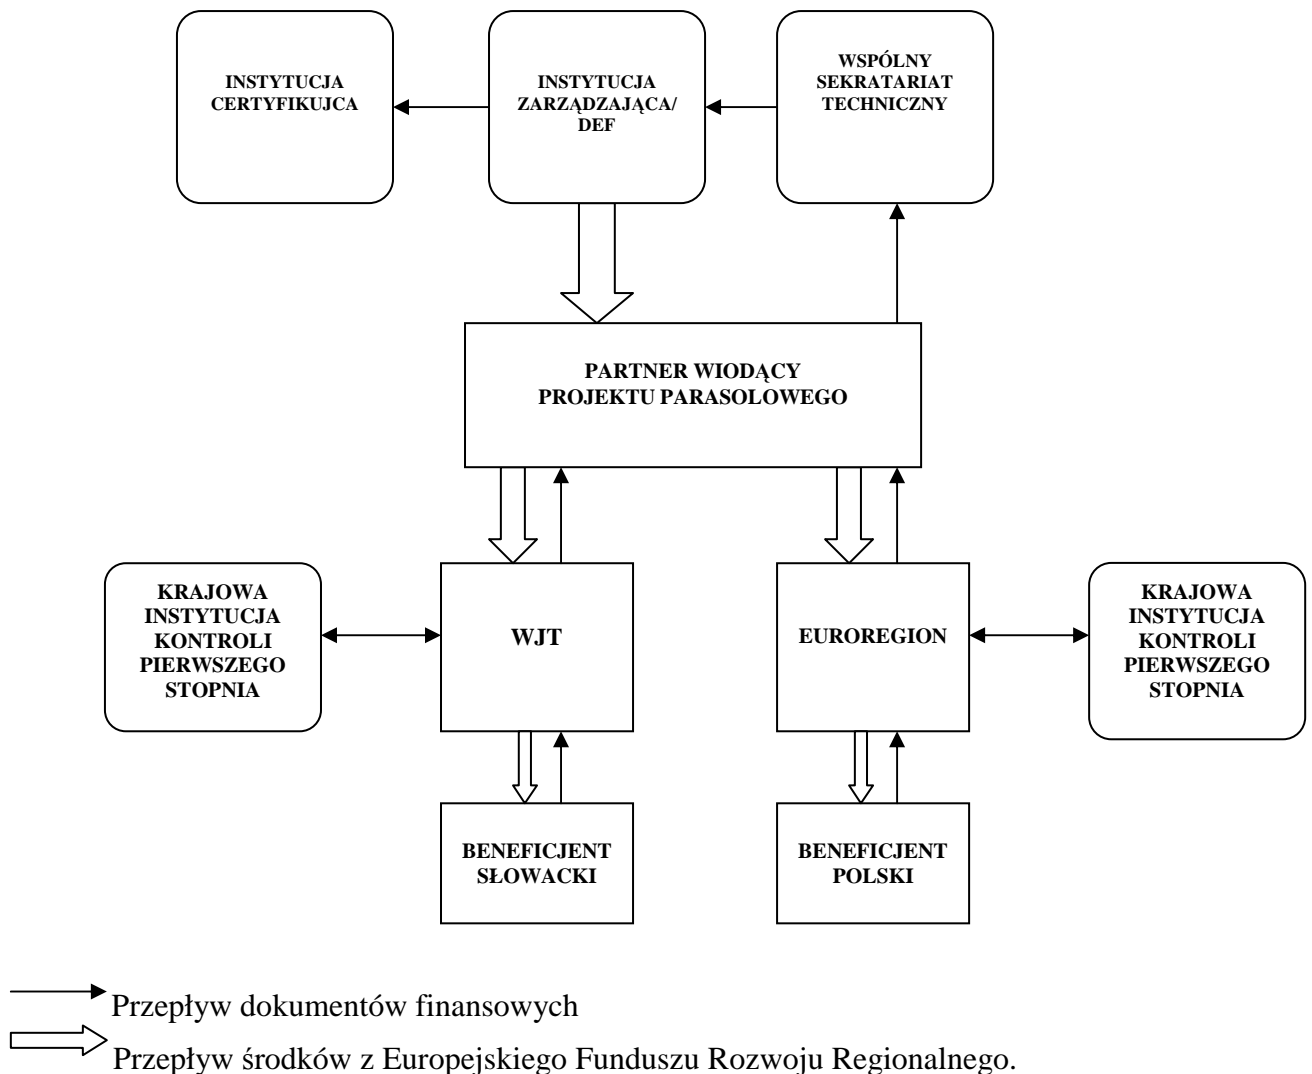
INSTYTUCJA CERTYFIKUJCA

INSTYTUCJA ZARZĄDZAJĄCA/ DEF

WSPÓLNY SEKRATARIAT TECHNICZNY

PARTNER WIODĄCY PROJEKTU PARASOLOWEGO

KRAJOWA INSTYTUCJA KONTROLI PIERWSZEGO STOPNIA

WJT

EUROREGION

KRAJOWA INSTYTUCJA KONTROLI PIERWSZEGO STOPNIA

BENEFICJENT SŁOWACKI

BENEFICJENT POLSKI

Przepływ dokumentów finansowych

Przepływ środków z Europejskiego Funduszu Rozwoju Regionalnego.